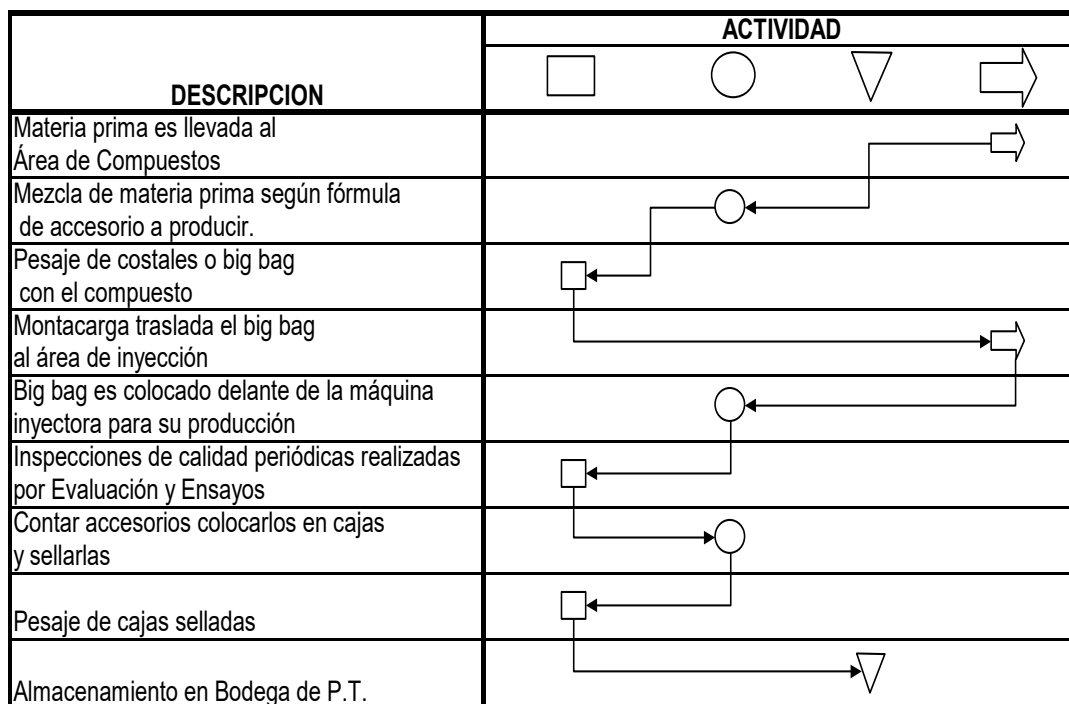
| DESCRIPCION | ACTIVIDAD |
|---|---|
| Materia prima es llevada al Área de Compuestos | |
| Mezcla de materia prima según fórmula de accesorio a producir. | |
| Pesaje de costales o big bag con el compuesto | |
| Montacarga traslada el big bag al área de inyección | |
| Big bag es colocado delante de la máquina inyectora para su producción | |
| Inspecciones de calidad periódicas realizadas por Evaluación y Ensayos | |
| Contar accesorios colocarlos en cajas y sellarlas | |
| Pesaje de cajas selladas | |
| Almacenamiento en Bodega de P.T. | |